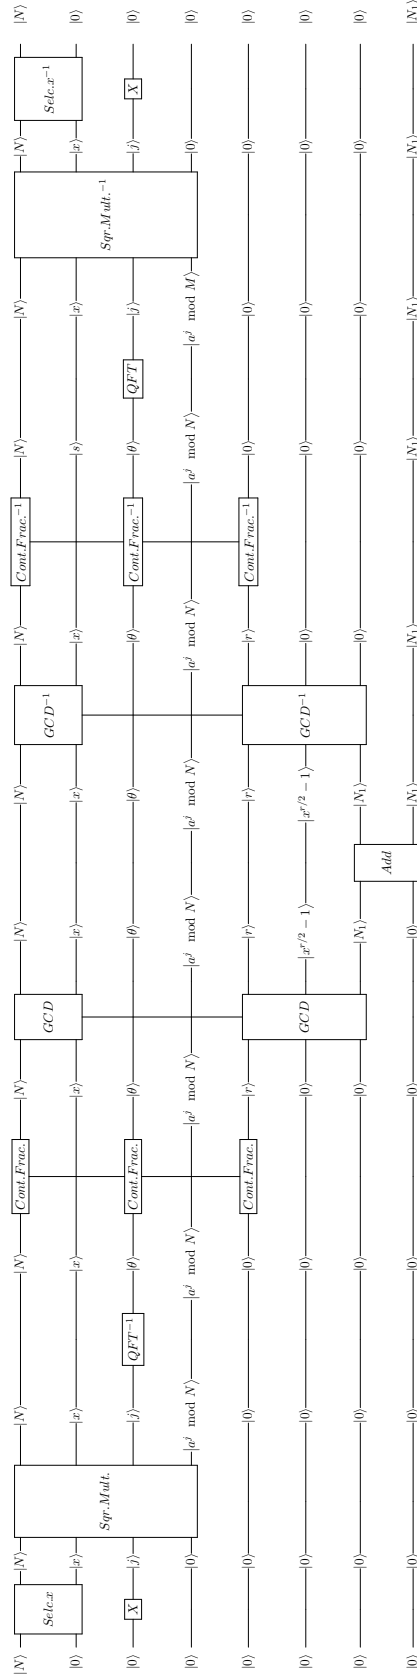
$|N\rangle$ $|N\rangle$ $|N\rangle$ $|N\rangle$ $|N\rangle$ $|N\rangle$ $|N\rangle$ $|N\rangle$ $|N\rangle$ $|N\rangle$ $|N\rangle$

$Selc.x$ $Sqr.Mult.$ $Cont.Frac.$ $GCD$ $GCD^{-1}$ $Cont.Frac.^{-1}$ $Sqr.Mult.^{-1}$ $Selc.x^{-1}$

$|0\rangle$ $|x\rangle$ $|x\rangle$ $|x\rangle$ $|x\rangle$ $|x\rangle$ $|x\rangle$ $|s\rangle$ $|x\rangle$ $|0\rangle$

$|0\rangle$ $X$ $|j\rangle$ $|j\rangle$ $QFT^{-1}$ $|\theta\rangle$ $Cont.Frac.$ $|\theta\rangle$ $|\theta\rangle$ $|\theta\rangle$ $Cont.Frac.^{-1}$ $|\theta\rangle$ $QFT$ $|j\rangle$ $|j\rangle$ $X$ $|0\rangle$

$|0\rangle$ $|0\rangle$ $|a^j \bmod N\rangle$ $|a^j \bmod N\rangle$ $|a^j \bmod N\rangle$ $|a^j \bmod N\rangle$ $|a^j \bmod N\rangle$ $|a^j \bmod N\rangle$ $|a^j \bmod M\rangle$ $|0\rangle$ $|0\rangle$

$|0\rangle$ $|0\rangle$ $|0\rangle$ $|0\rangle$ $Cont.Frac.$ $|r\rangle$ $GCD$ $|r\rangle$ $|r\rangle$ $GCD^{-1}$ $|r\rangle$ $Cont.Frac.^{-1}$ $|0\rangle$ $|0\rangle$ $|0\rangle$ $|0\rangle$

$|0\rangle$ $|0\rangle$ $|0\rangle$ $|0\rangle$ $|0\rangle$ $|x^{r/2}-1\rangle$ $|x^{r/2}-1\rangle$ $|0\rangle$ $|0\rangle$ $|0\rangle$ $|0\rangle$

$|0\rangle$ $|0\rangle$ $|0\rangle$ $|0\rangle$ $|0\rangle$ $|N_1\rangle$ $|N_1\rangle$ $|0\rangle$ $|0\rangle$ $|0\rangle$ $|0\rangle$

$|0\rangle$ $|0\rangle$ $|0\rangle$ $|0\rangle$ $|0\rangle$ $|0\rangle$ $Add$ $|N_1\rangle$ $|N_1\rangle$ $|N_1\rangle$ $|N_1\rangle$ $|N_1\rangle$